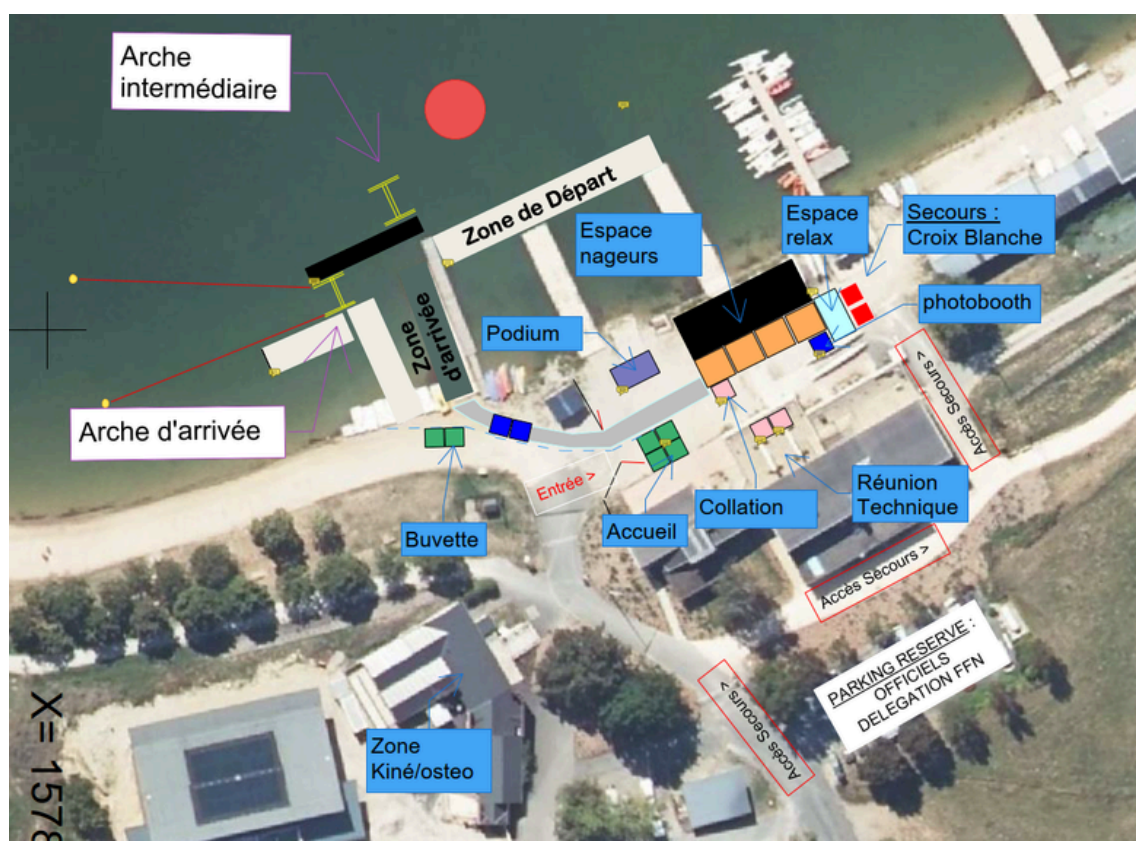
Arche intermédiaire

Zone de Départ

Espace nageurs

Espace relax

Secours : Croix Blanche

photobooth

Zone d'arrivée

Podium

Arche d'arrivée

< Accès Secours

Entrée >

Buvette

Accueil

Collation

Réunion Technique

Accès Secours >

PARKING RESERVE : OFFICIELS DELEGATION FFN

< Accès Secours

Zone Kiné/osteo

X= 1578